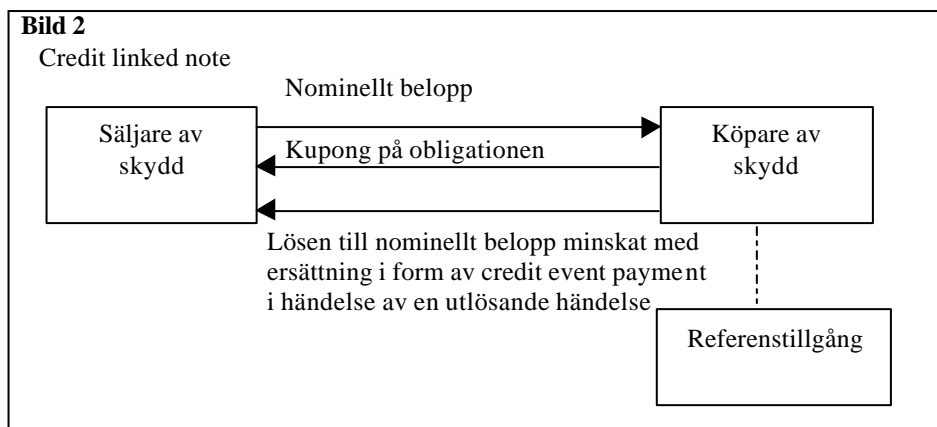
**Bild 2**
Credit linked note

Nominellt belopp

Säljare av skydd

Kupong på obligationen

Köpare av skydd

Lösen till nominellt belopp minskat med ersättning i form av credit event payment i händelse av en utlösande händelse

Referenstillgång